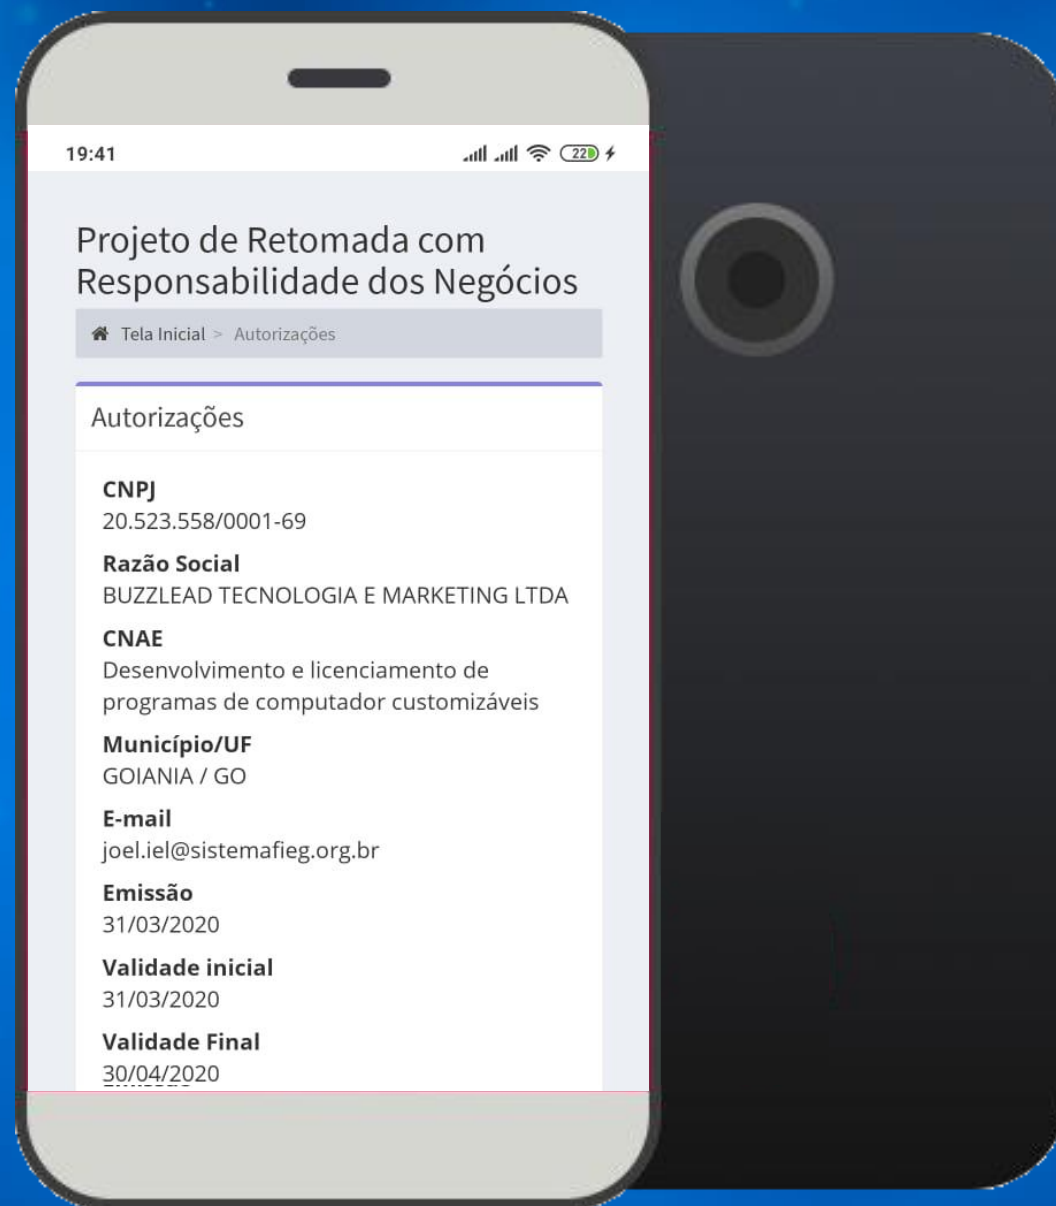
19:41

22

Projeto de Retomada com Responsabilidade dos Negócios

Tela Inicial > Autorizações

Autorizações

CNPJ
20.523.558/0001-69

Razão Social
BUZZLEAD TECNOLOGIA E MARKETING LTDA

CNAE
Desenvolvimento e licenciamento de programas de computador customizáveis

Município/UF
GOIANIA / GO

E-mail
joel.iel@sistemafieg.org.br

Emissão
31/03/2020

Validade inicial
31/03/2020

Validade Final
30/04/2020

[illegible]